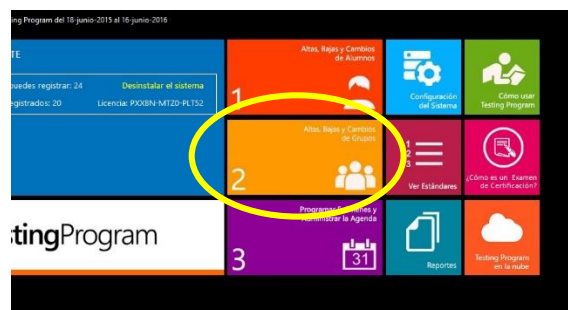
ting Program del 18-junio-2015 al 16-junio-2016

TE

puedes registrar: 24

Desinstalar el sistema

egistrados: 20

Licencia: PXXBN-MTZ0-PLT52

stingProgram

Altas, Bajas y Cambios de Alumnos

1

Altas, Bajas y Cambios de Grupos

2

Programar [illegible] y Administrar la Agenda

3

31

Configuración del Sistema

Cómo usar Testing Program

1 2 3

Ver Estándares

¿Cómo es un Examen de Certificación?

Reportes

Testing Program en la nube